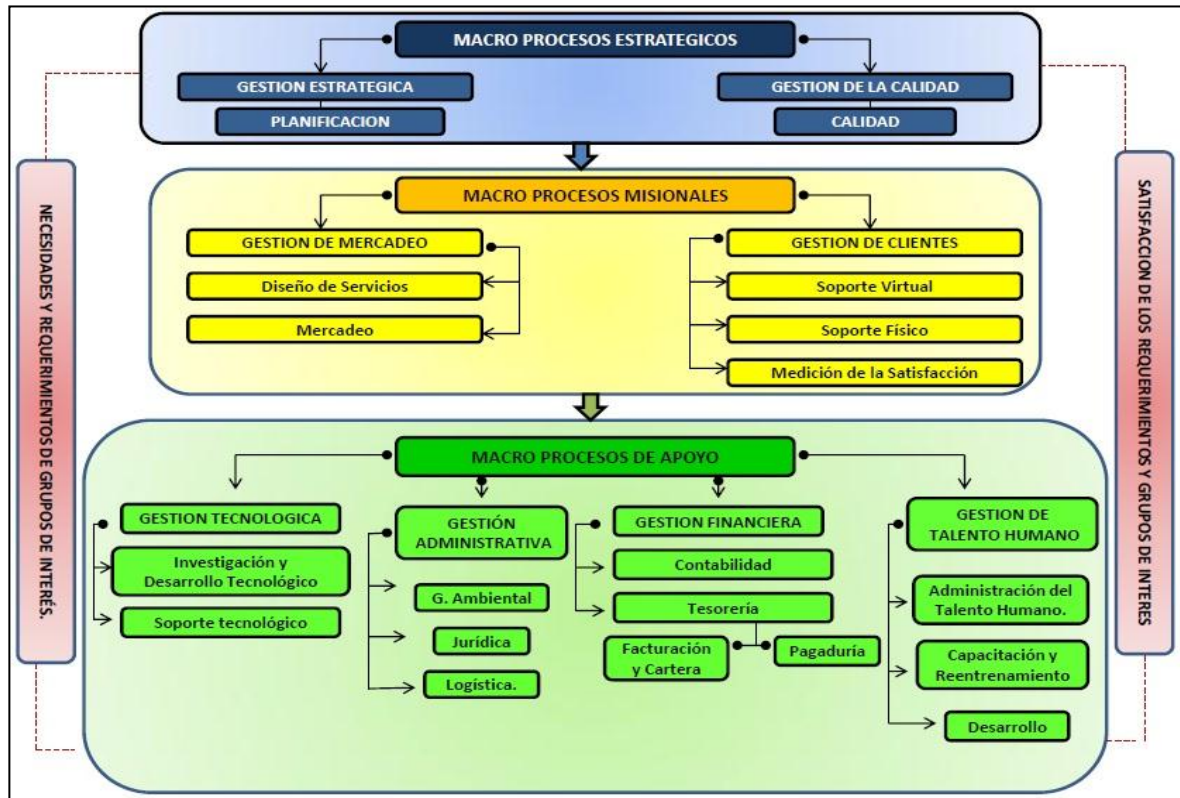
MACRO PROCESOS ESTRATEGICOS

GESTION ESTRATEGICA

PLANIFICACION

GESTION DE LA CALIDAD

CALIDAD

MACRO PROCESOS MISIONALES

GESTION DE MERCADEO

Diseño de Servicios

Mercadeo

GESTION DE CLIENTES

Soporte Virtual

Soporte Físico

Medición de la Satisfacción

MACRO PROCESOS DE APOYO

GESTION TECNOLOGICA

Investigación y Desarrollo Tecnológico

Soporte tecnológico

GESTIÓN ADMINISTRATIVA

G. Ambiental

Jurídica

Logística.

GESTION FINANCIERA

Contabilidad

Tesorería

Facturación y Cartera

Pagaduría

GESTION DE TALENTO HUMANO

Administración del Talento Humano.

Capacitación y Reentrenamiento

Desarrollo

NECESIDADES Y REQUERIMIENTOS DE GRUPOS DE INTERÉS.

SATISFACCION DE LOS REQUERIMIENTOS Y GRUPOS DE INTERES